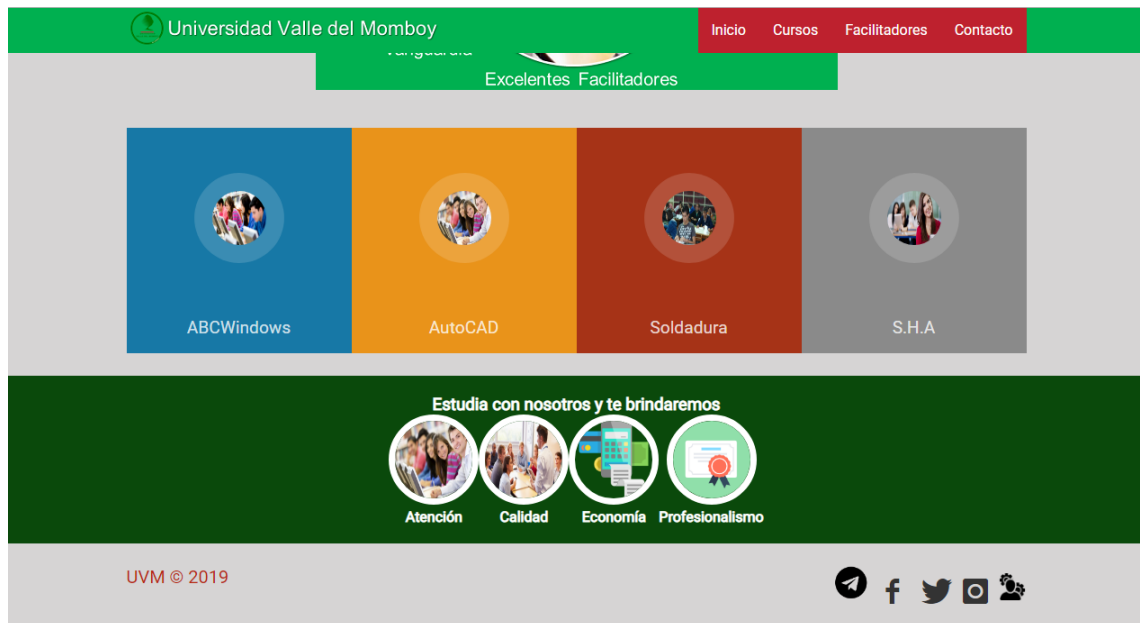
Universidad Valle del Momboy

Inicio Cursos Facilitadores Contacto

Vanguardia

Excelentes Facilitadores

ABCWindows

AutoCAD

Soldadura

S.H.A

Estudia con nosotros y te brindaremos

Atención

Calidad

Economía

Profesionalismo

UVM © 2019